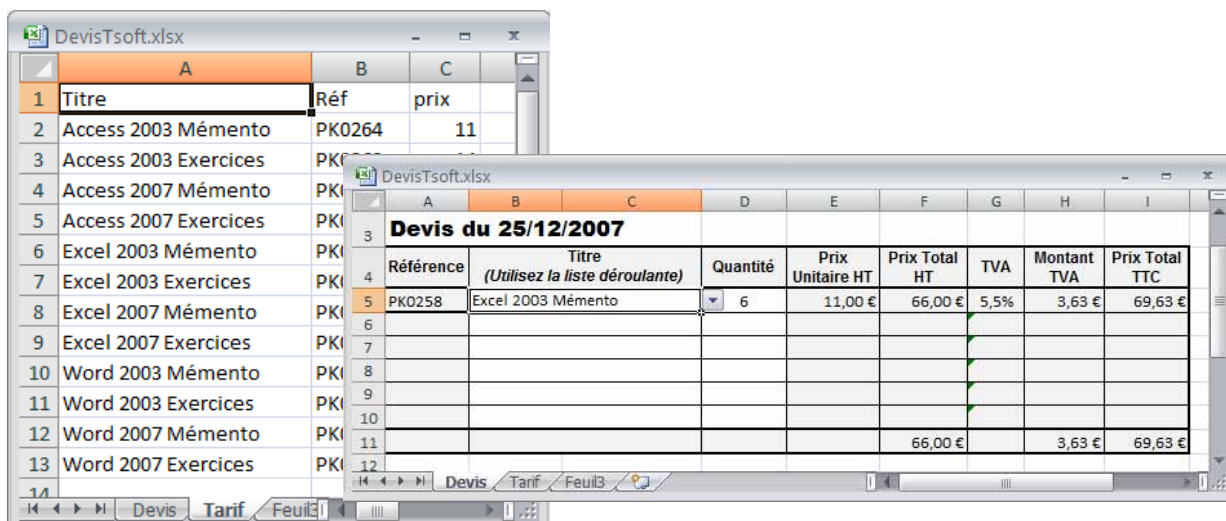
DevisTsoft.xlsx

|  | A | B | C |
|---|---|---|---|
| 1 | Titre | Réf | prix |
| 2 | Access 2003 Mémento | PK0264 | 11 |
| 3 | Access 2003 Exercices | PK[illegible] | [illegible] |
| 4 | Access 2007 Mémento | PK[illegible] | |
| 5 | Access 2007 Exercices | PK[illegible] | |
| 6 | Excel 2003 Mémento | PK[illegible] | |
| 7 | Excel 2003 Exercices | PK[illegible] | |
| 8 | Excel 2007 Mémento | PK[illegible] | |
| 9 | Excel 2007 Exercices | PK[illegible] | |
| 10 | Word 2003 Mémento | PK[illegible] | |
| 11 | Word 2003 Exercices | PK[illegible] | |
| 12 | Word 2007 Mémento | PK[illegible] | |
| 13 | Word 2007 Exercices | PK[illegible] | |
| 14 | | | |

Devis Tarif Feuil3

DevisTsoft.xlsx

|  | A | B | C | D | E | F | G | H | I |
|---|---|---|---|---|---|---|---|---|---|
| 3 | Devis du 25/12/2007 | | | | | | | | |
| 4 | Référence | Titre (Utilisez la liste déroulante) | | Quantité | Prix Unitaire HT | Prix Total HT | TVA | Montant TVA | Prix Total TTC |
| 5 | PK0258 | Excel 2003 Mémento | | 6 | 11,00 € | 66,00 € | 5,5% | 3,63 € | 69,63 € |
| 6 | | | | | | | | | |
| 7 | | | | | | | | | |
| 8 | | | | | | | | | |
| 9 | | | | | | | | | |
| 10 | | | | | | | | | |
| 11 | | | | | | 66,00 € | | 3,63 € | 69,63 € |
| 12 | | | | | | | | | |

Devis Tarif Feuil3